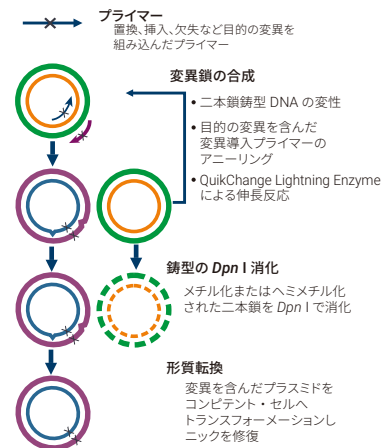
プライマー
置換、挿入、欠失など目的の変異を組み込んだプライマー

変異鎖の合成
• 二本鎖鋳型 DNA の変性
• 目的の変異を含んだ変異導入プライマーのアニーリング
• QuikChange Lightning Enzyme による伸長反応

鋳型の *Dpn* I 消化
メチル化またはヘミメチル化された二本鎖を *Dpn* I で消化

形質転換
変異を含んだプラスミドをコンピテント・セルへトランスフォーメーションしニックを修復